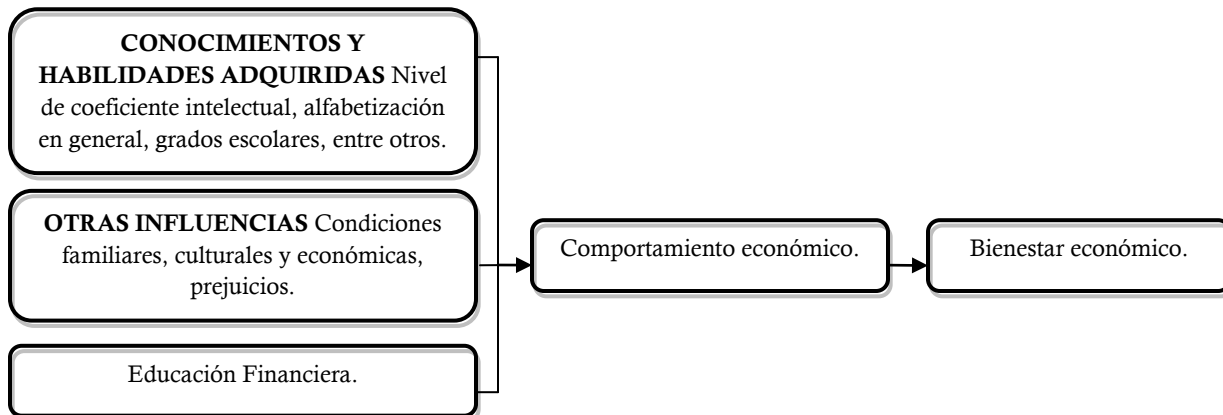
**CONOCIMIENTOS Y HABILIDADES ADQUIRIDAS** Nivel de coeficiente intelectual, alfabetización en general, grados escolares, entre otros.

**OTRAS INFLUENCIAS** Condiciones familiares, culturales y económicas, prejuicios.

Educación Financiera.

Comportamiento económico.

Bienestar económico.